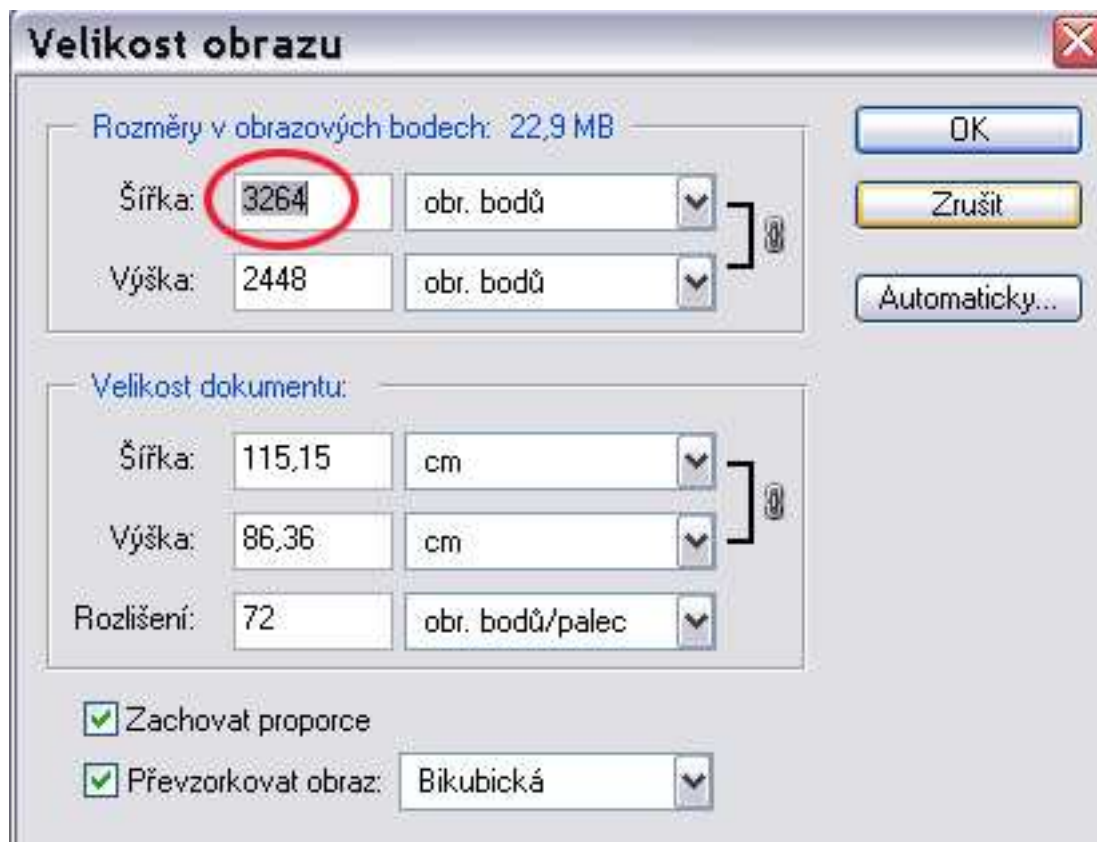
Velikost obrazu

Rozměry v obrazových bodech: 22,9 MB

Šířka: 3264 obr. bodů

Výška: 2448 obr. bodů

OK

Zrušit

Automaticky...

Velikost dokumentu:

Šířka: 115,15 cm

Výška: 86,36 cm

Rozlišení: 72 obr. bodů/palec

Zachovat proporce

Převzorkovat obraz: Bikubická